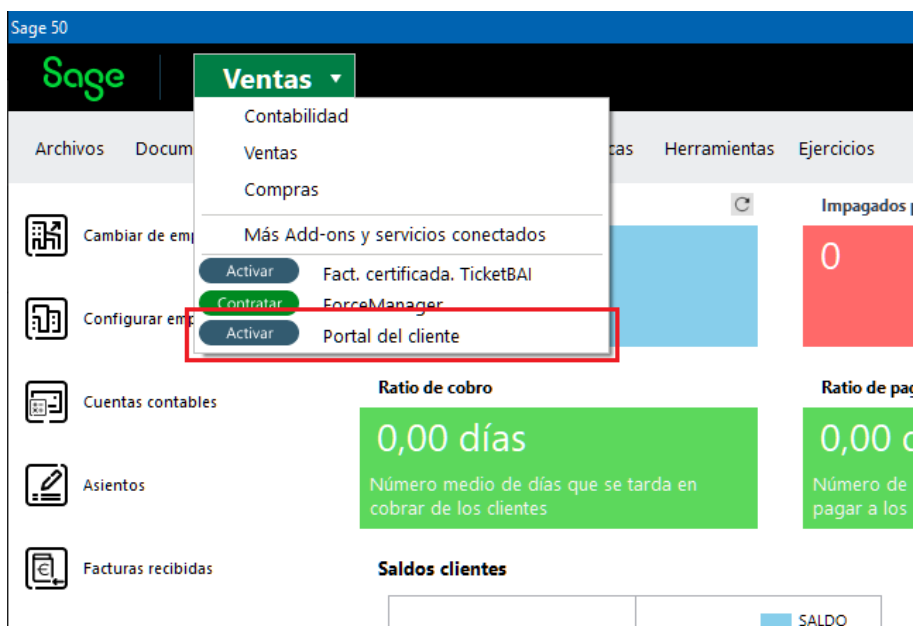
Sage 50

Sage

Ventas ▾

Contabilidad

Ventas

Compras

Más Add-ons y servicios conectados

Activar Fact. certificada. TicketBAI

Contratar ForceManager

Activar Portal del cliente

Archivos Docum

cas Herramientas Ejercicios

Impagados p

0

Cambiar de emp

Configurar em

Cuentas contables

Asientos

Facturas recibidas

Ratio de cobro

0,00 días

Número medio de días que se tarda en cobrar de los clientes

Ratio de pag

0,00 d

Número de pagar a los

Saldos clientes

SALDO